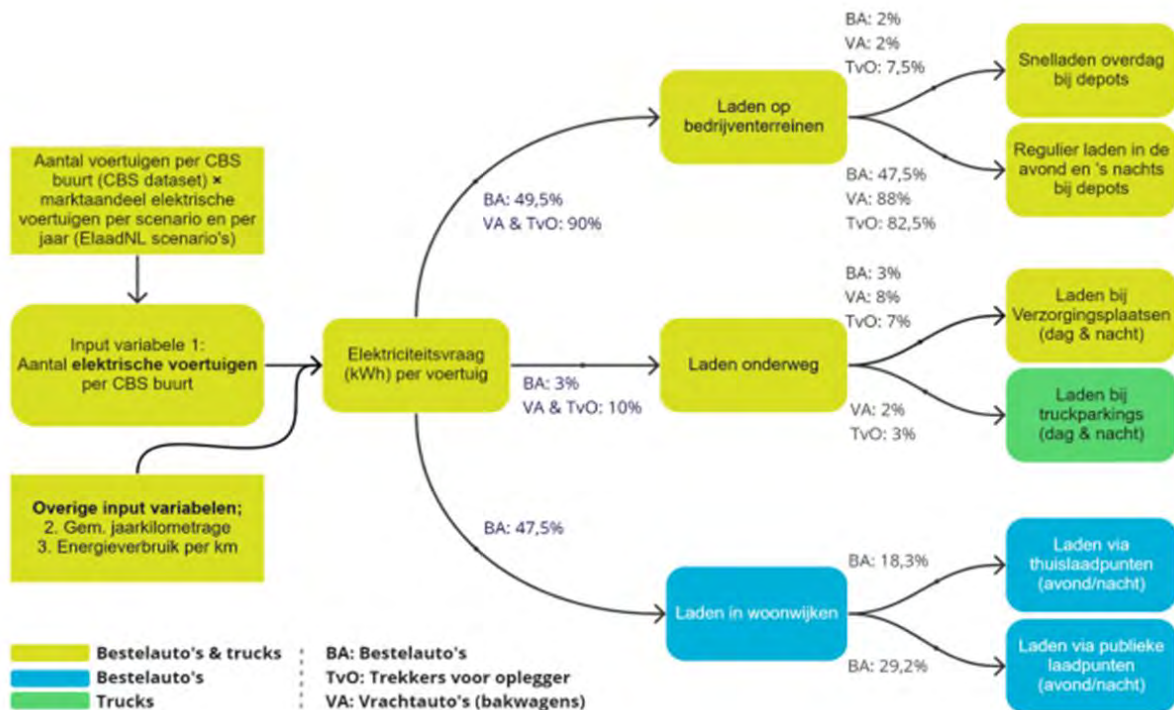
Aantal voertuigen per CBS buurt (CBS dataset) × marktaandeel elektrische voertuigen per scenario en per jaar (ElaadNL scenario's)

Input variabele 1: Aantal **elektrische voertuigen** per CBS buurt

**Overige input variabelen;**
2. Gem. jaarkilometrage
3. Energieverbruik per km

Elektriciteitsvraag (kWh) per voertuig

BA: 49,5%
VA & TvO: 90%

Laden op bedrijventerreinen

BA: 2%
VA: 2%
TvO: 7,5%

Snelladen overdag bij depots

BA: 47,5%
VA: 88%
TvO: 82,5%

Regulier laden in de avond en 's nachts bij depots

BA: 3%
VA & TvO: 10%

Laden onderweg

BA: 3%
VA: 8%
TvO: 7%

Laden bij Verzorgingsplaatsen (dag & nacht)

VA: 2%
TvO: 3%

Laden bij truckparkings (dag & nacht)

BA: 47,5%

Laden in woonwijken

BA: 18,3%

Laden via thuislaadpunten (avond/nacht)

BA: 29,2%

Laden via publieke laadpunten (avond/nacht)

Bestelauto's & trucks
Bestelauto's
Trucks

BA: Bestelauto's
TvO: Trekkers voor oplegger
VA: Vrachtauto's (bakwagens)